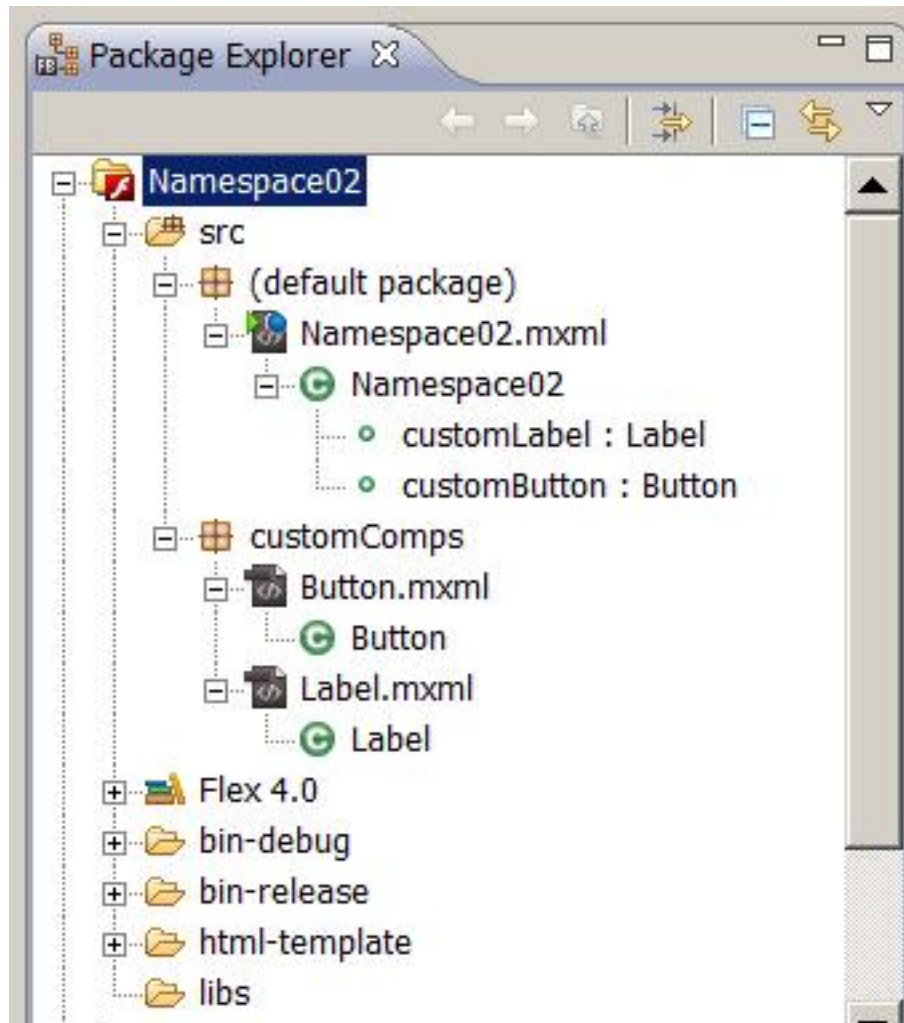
Package Explorer

Namespace02
src
(default package)
Namespace02.mxml
Namespace02
customLabel : Label
customButton : Button
customComps
Button.mxml
Button
Label.mxml
Label
Flex 4.0
bin-debug
bin-release
html-template
libs